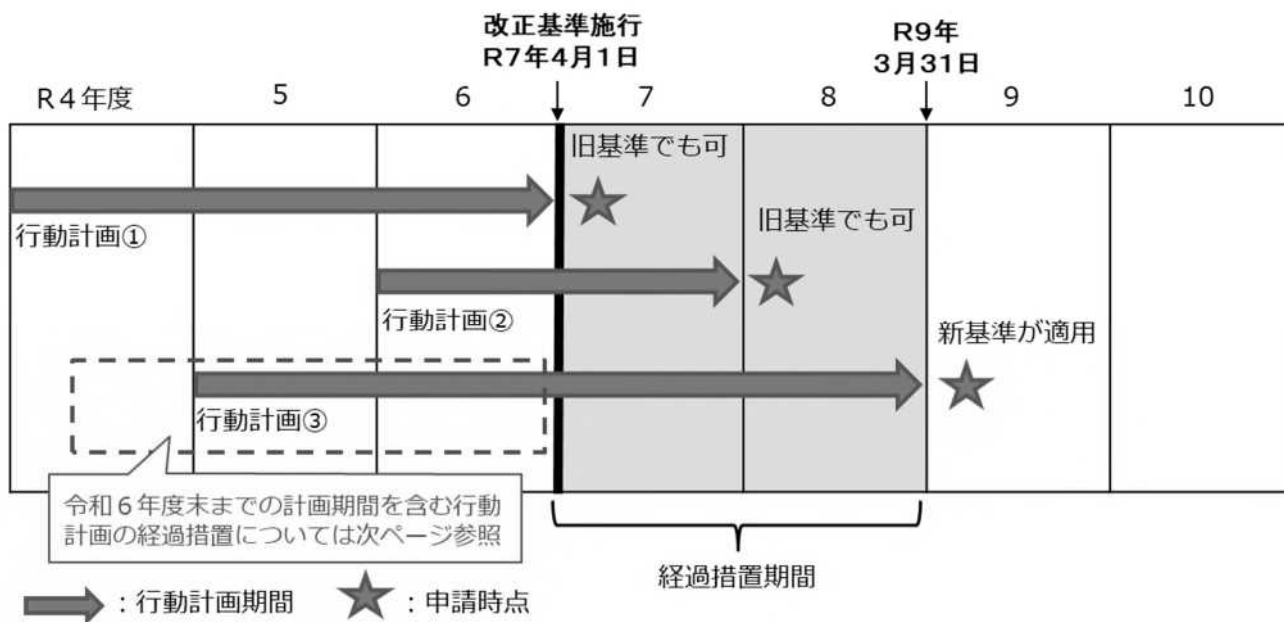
改正基準施行
R7年4月1日

R9年
3月31日

R4年度 5 6 7 8 9 10

旧基準でも可

行動計画①

旧基準でも可

行動計画②

新基準が適用

行動計画③

令和6年度末までの計画期間を含む行動計画の経過措置については次ページ参照

経過措置期間

：行動計画期間 ：申請時点